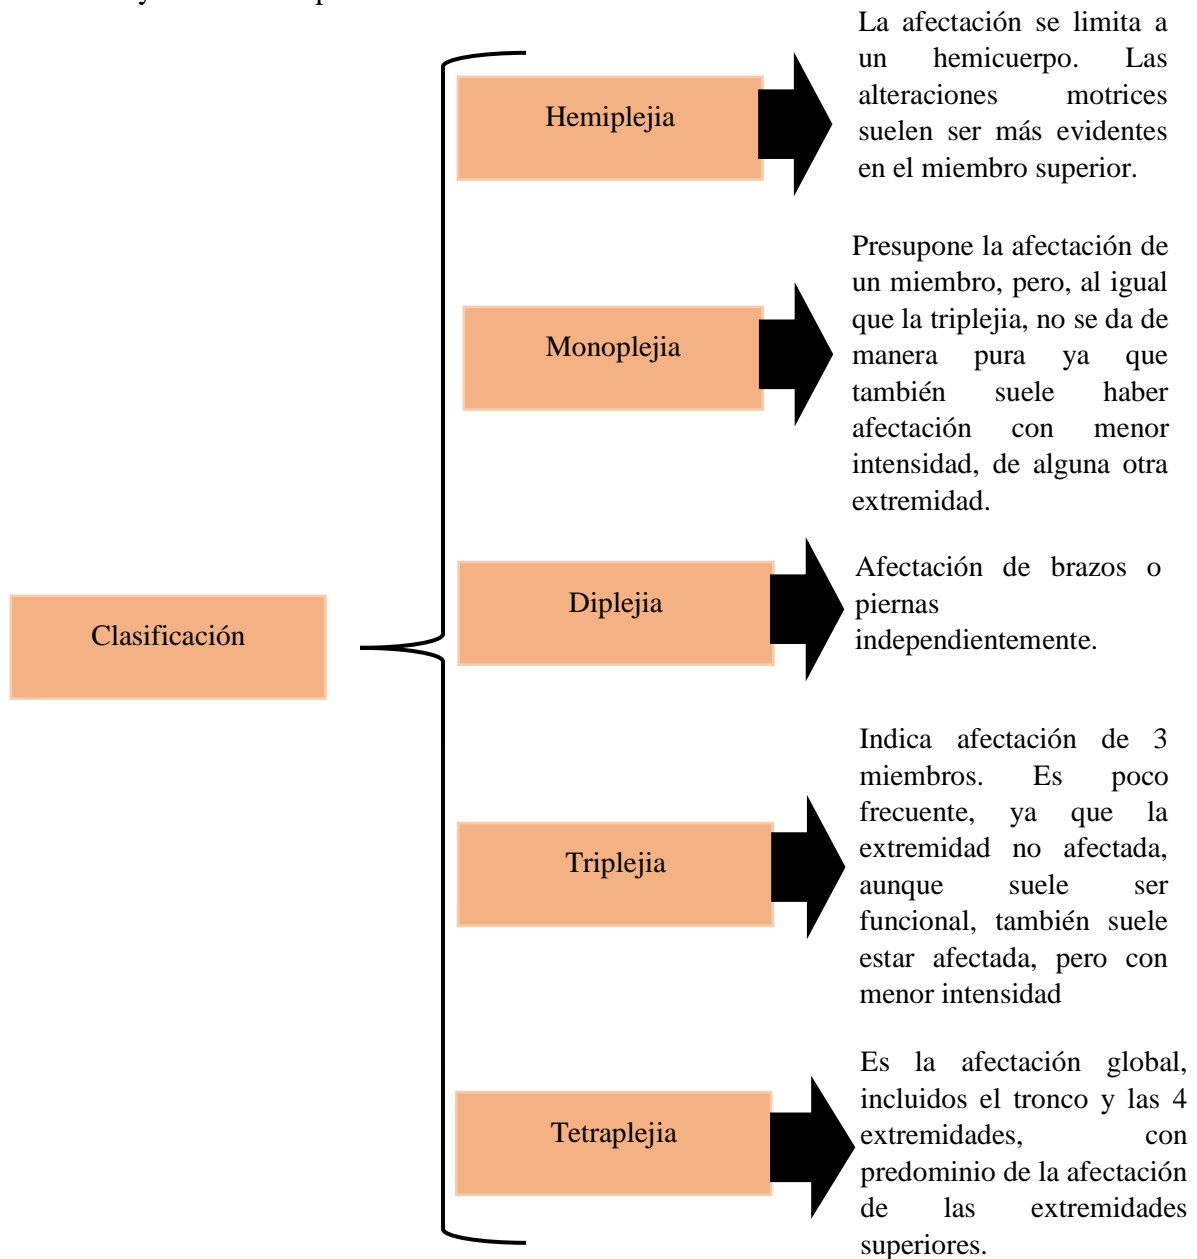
Clasificación

Hemiplejia

La afectación se limita a un hemicuerpo. Las alteraciones motrices suelen ser más evidentes en el miembro superior.

Monoplejia

Presupone la afectación de un miembro, pero, al igual que la triplejia, no se da de manera pura ya que también suele haber afectación con menor intensidad, de alguna otra extremidad.

Diplejia

Afectación de brazos o piernas independientemente.

Triplejia

Indica afectación de 3 miembros. Es poco frecuente, ya que la extremidad no afectada, aunque suele ser funcional, también suele estar afectada, pero con menor intensidad

Tetraplejia

Es la afectación global, incluidos el tronco y las 4 extremidades, con predominio de la afectación de las extremidades superiores.